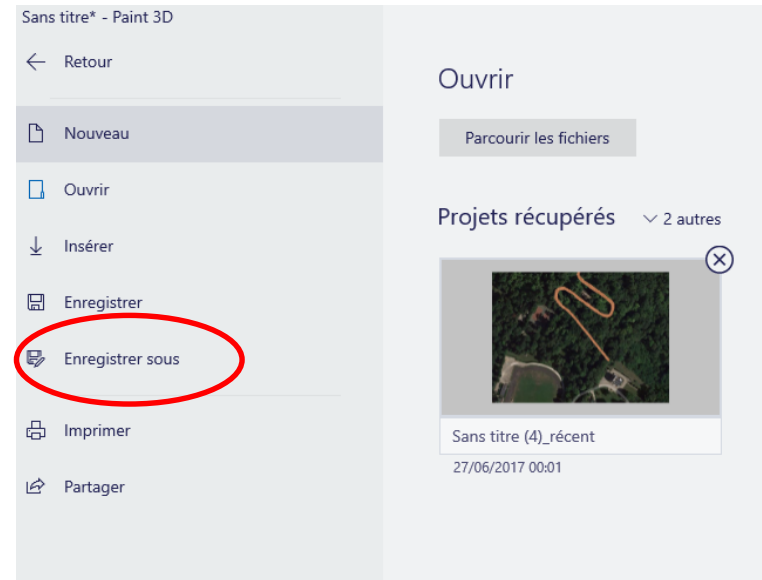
Sans titre* - Paint 3D

Retour

Nouveau

Ouvrir

Insérer

Enregistrer

Enregistrer sous

Imprimer

Partager

Ouvrir

Parcourir les fichiers

Projets récupérés

2 autres

Sans titre (4)_récent

27/06/2017 00:01